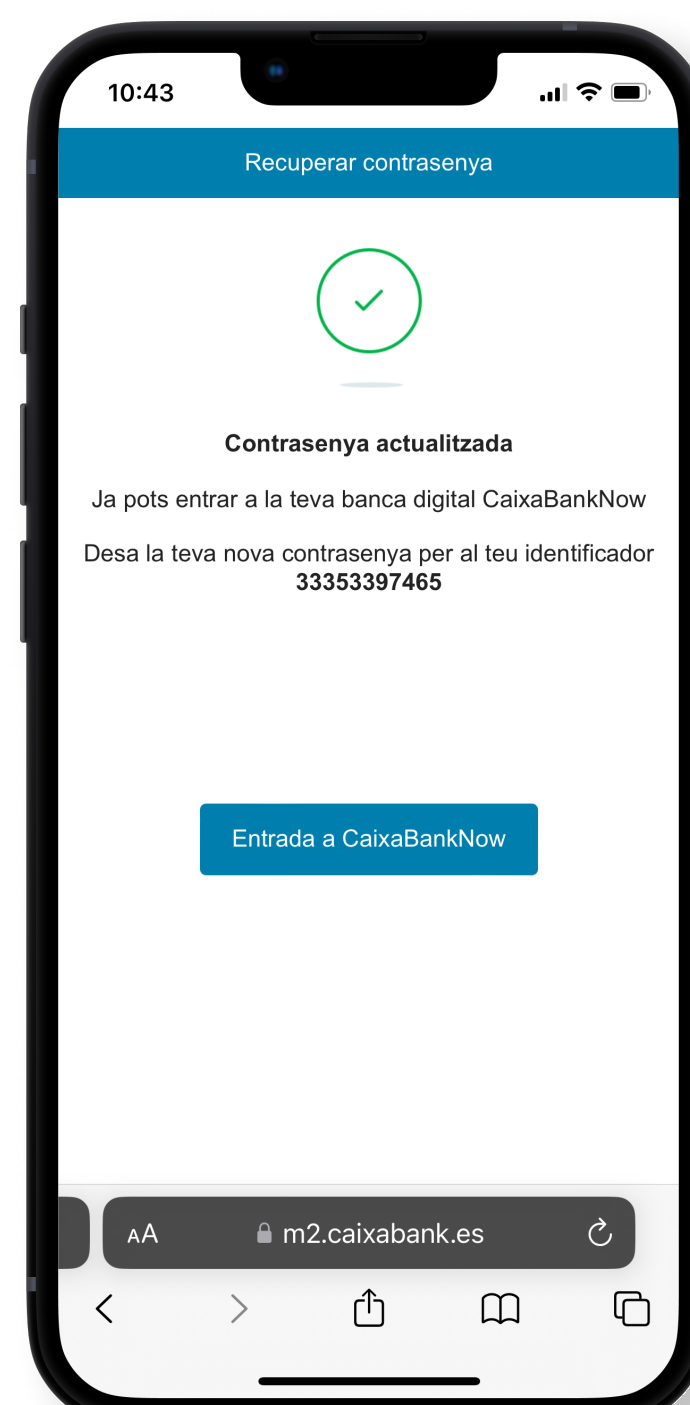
10:43

Recuperar contrasenya

Contrasenya actualitzada

Ja pots entrar a la teva banca digital CaixaBankNow

Desa la teva nova contrasenya per al teu identificador
**33353397465**

Entrada a CaixaBankNow

AA m2.caixabank.es